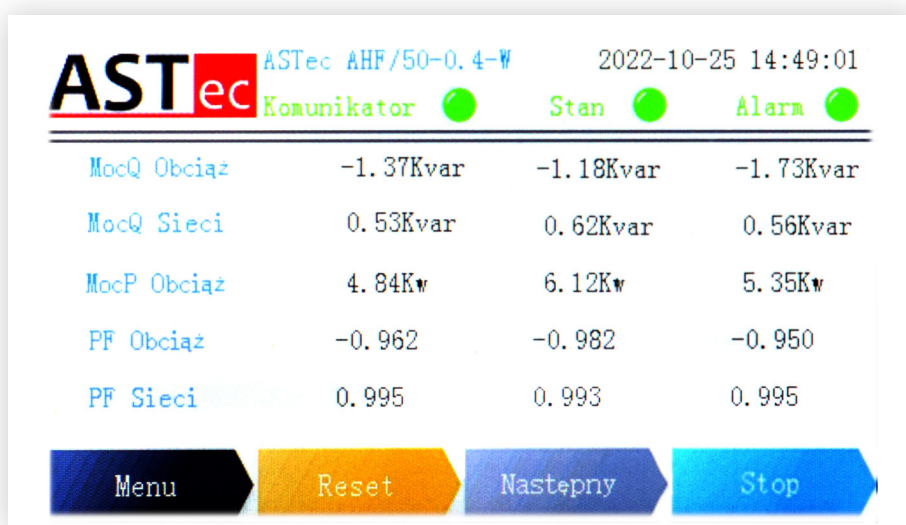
ASTec ASTec AHF/50-0.4-W 2022-10-25 14:49:01
Komunikator Stan Alarm

| | | | |
|---|---|---|---|
| MocQ Obciąż | -1.37Kvar | -1.18Kvar | -1.73Kvar |
| MocQ Sieci | 0.53Kvar | 0.62Kvar | 0.56Kvar |
| MocP Obciąż | 4.84Kw | 6.12Kw | 5.35Kw |
| PF Obciąż | -0.962 | -0.982 | -0.950 |
| PF Sieci | 0.995 | 0.993 | 0.995 |

Menu Reset Następny Stop